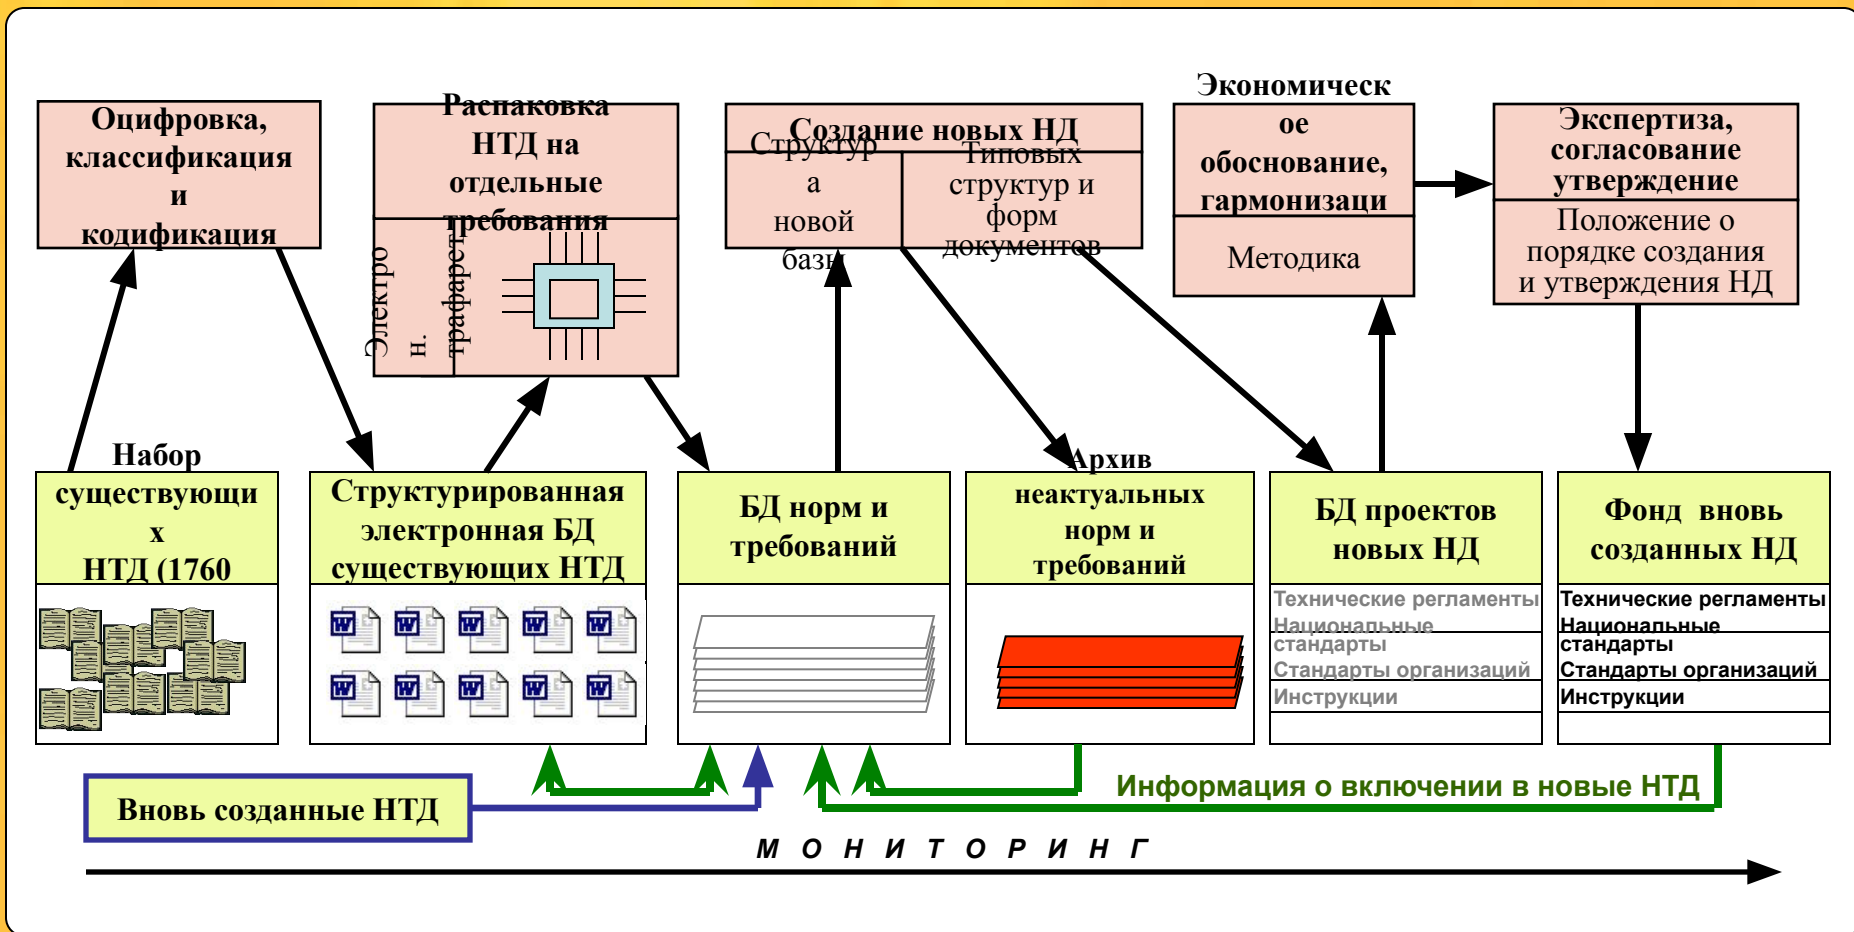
Оцифровка, классификация и кодификация

Распаковка НТД на отдельные требования

Электрон. трафарет

Создание новых НД

Структура новой базы

Типовых структур и форм документов

Экономическое обоснование, гармонизаци

Методика

Экспертиза, согласование утверждение

Положение о порядке создания и утверждения НД

Набор существующих НТД (1760

Структурированная электронная БД существующих НТД

БД норм и требований

Архив неактуальных норм и требований

БД проектов новых НД

Технические регламенты
Национальные стандарты
Стандарты организаций
Инструкции

Фонд вновь созданных НД

Технические регламенты
Национальные стандарты
Стандарты организаций
Инструкции

Вновь созданные НТД

Информация о включении в новые НТД

М О Н И Т О Р И Н Г